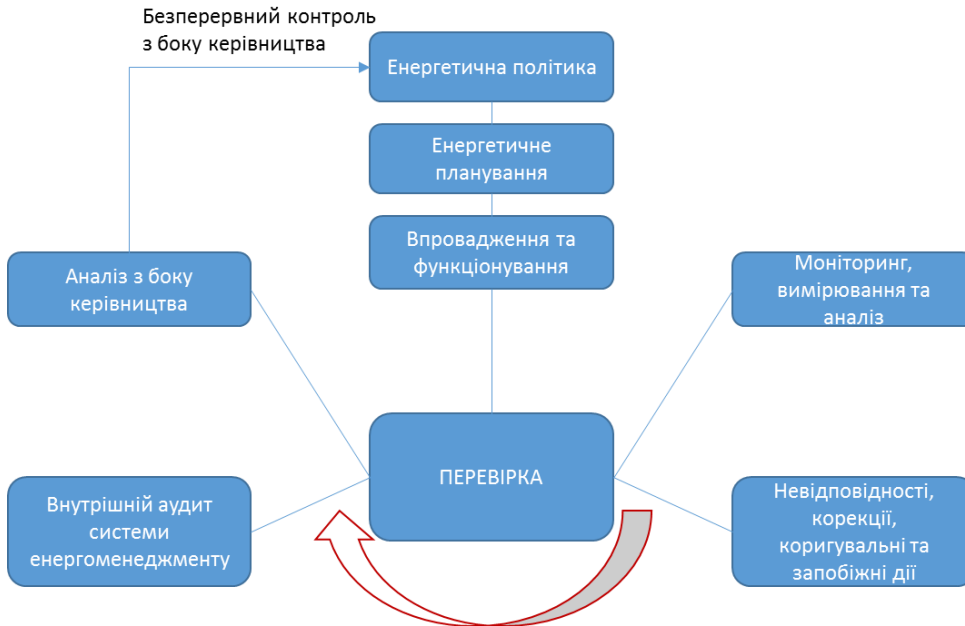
Безперервний контроль з боку керівництва

Енергетична політика

Енергетичне планування

Впровадження та функціонування

Аналіз з боку керівництва

Моніторинг, вимірювання та аналіз

ПЕРЕВІРКА

Внутрішній аудит системи енергоменеджменту

Невідповідності, корекції, коригувальні та запобіжні дії